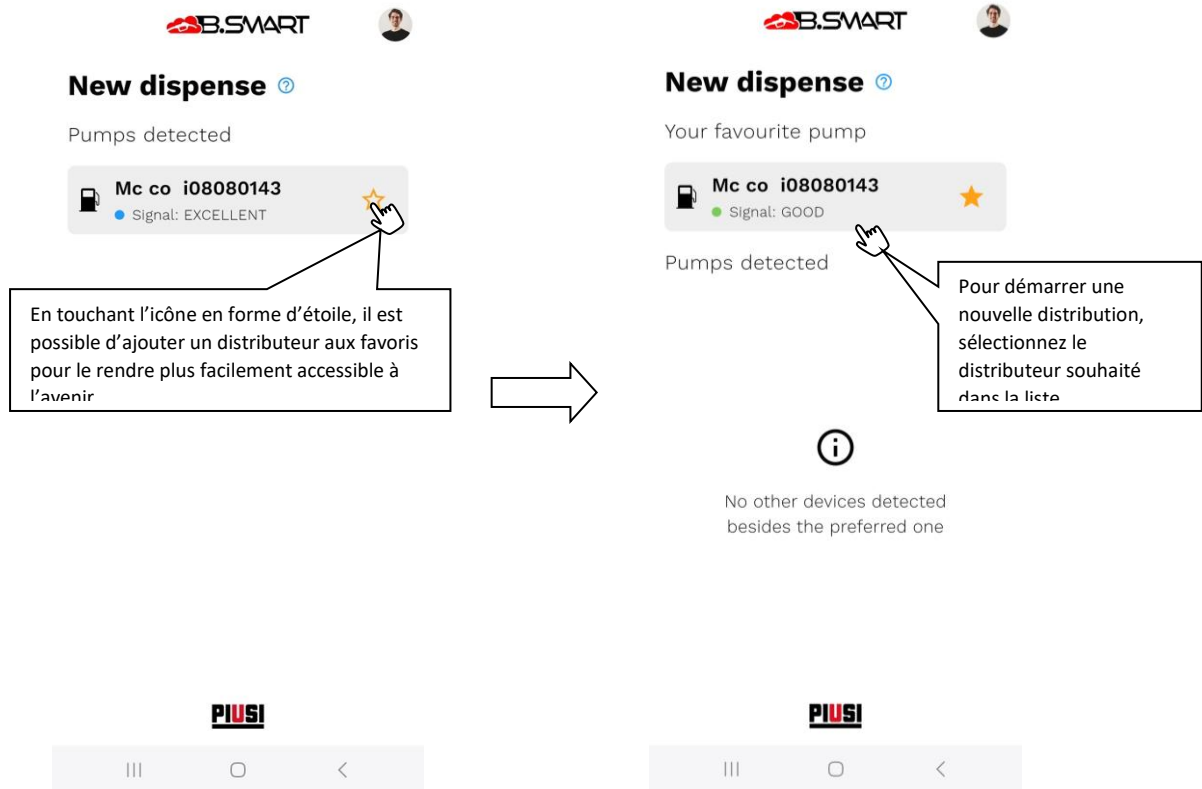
B.SMART

New dispense

Pumps detected

Mc co i08080143
Signal: EXCELLENT

En touchant l’icône en forme d’étoile, il est possible d’ajouter un distributeur aux favoris pour le rendre plus facilement accessible à l’avenir

PIUSI

B.SMART

New dispense

Your favourite pump

Mc co i08080143
Signal: GOOD

Pumps detected

Pour démarrer une nouvelle distribution, sélectionnez le distributeur souhaité dans la liste

No other devices detected besides the preferred one

PIUSI